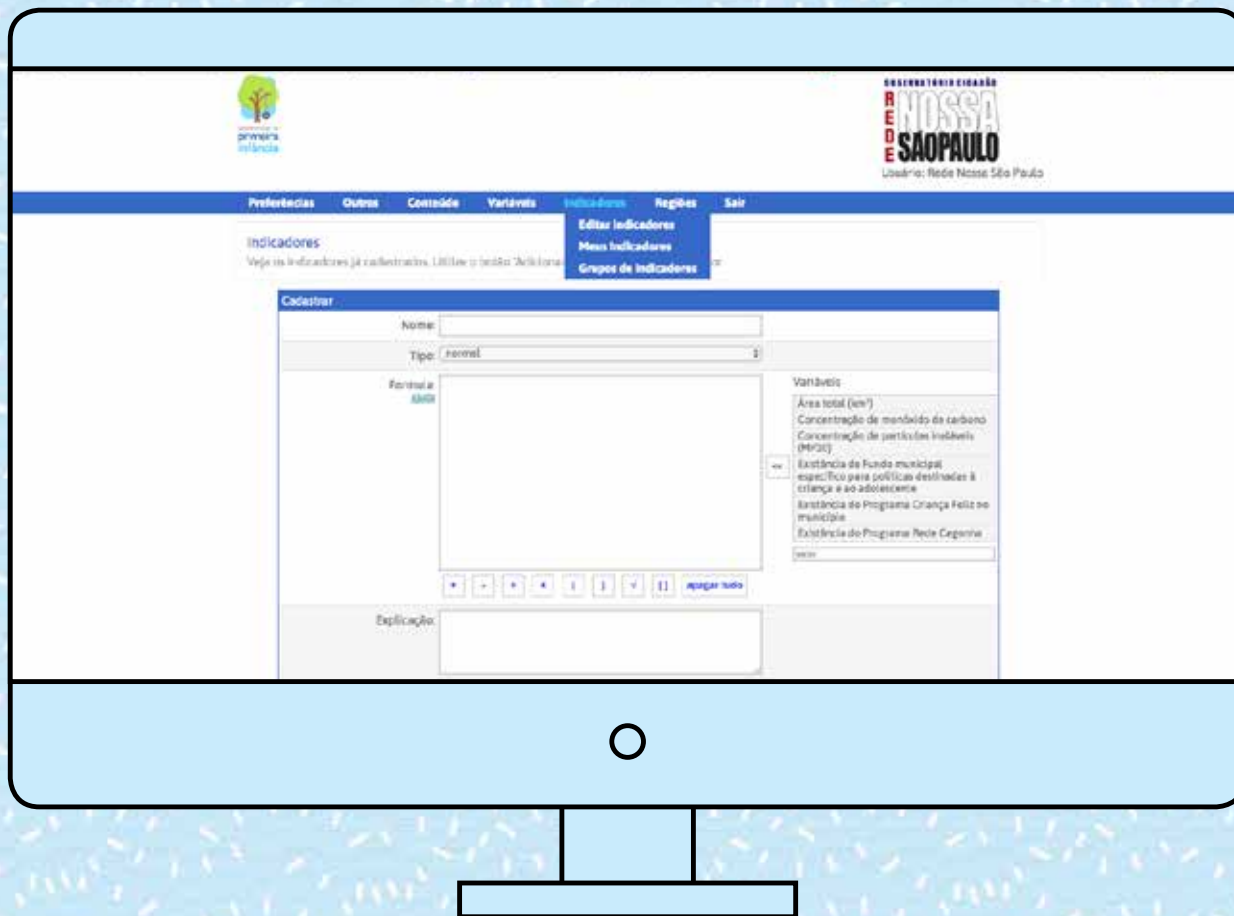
primeira infância

OBSERVATÓRIO CIDADÃO
R E D E NOSSA SÃOPAULO
Usuário: Rede Nossa São Paulo

Preferências Outros Conteúdo Variáveis Indicadores Regiões Sair

Editar indicadores
Meus Indicadores
Grupos de Indicadores

Indicadores
Veja os indicadores já cadastrados. Utilize o botão "Adicionar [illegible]

Cadastrar
Nome:
Tipo: normal
Formula: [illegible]
Variáveis
Área total (km²)
Concentração de monóxido de carbono
Concentração de partículas inaláveis (MP10)
Existência de Fundo municipal específico para políticas destinadas à criança e ao adolescente
Existência do Programa Criança Feliz no município
Existência do Programa Rede Cegonha
<<
+ - * / ( ) √ [] apagar tudo
Explicação: